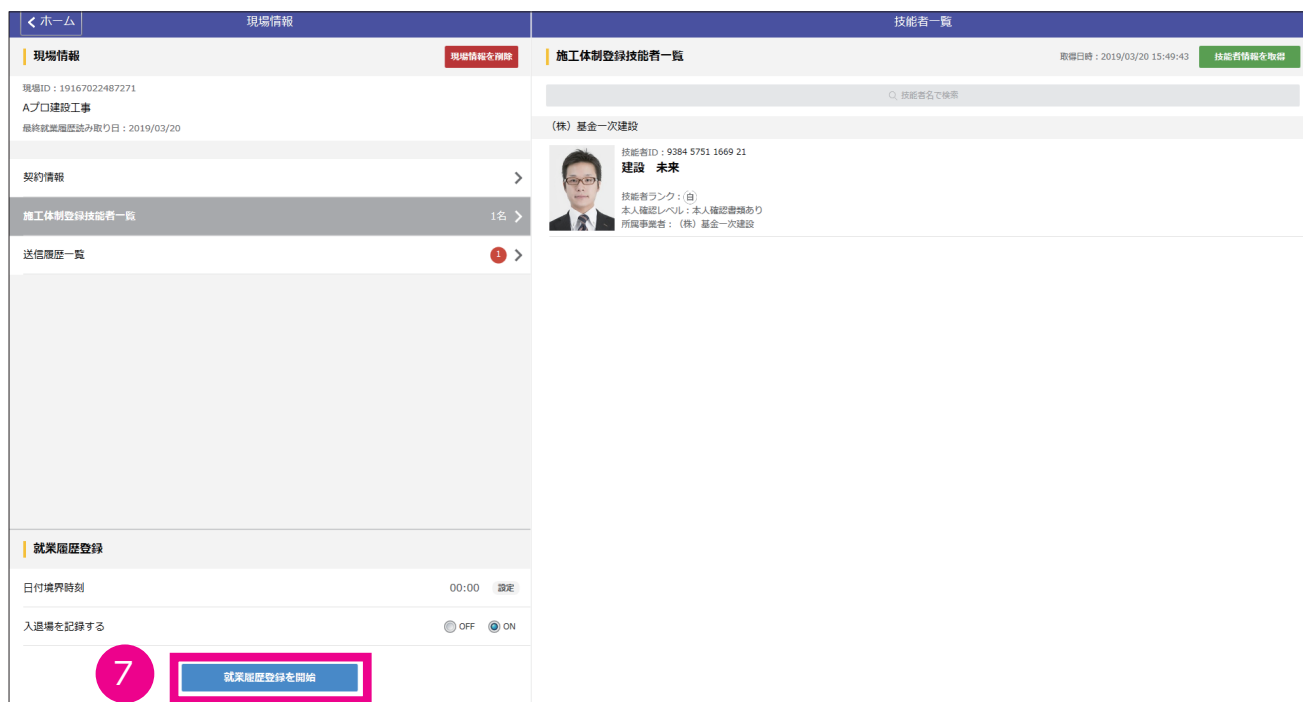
ホーム
現場情報

現場情報
現場情報を削除
現場ID：19167022487271
Aプロ建設工事
最終就業履歴読み取り日：2019/03/20

契約情報
施工体制登録技能者一覧 1名
送信履歴一覧 1

就業履歴登録
日付境界時刻 00:00 設定
入退場を記録する OFF ON
7
就業履歴登録を開始

技能者一覧

施工体制登録技能者一覧
取得日時：2019/03/20 15:49:43
技能者情報を取得
技能者名で検索
（株）基金一次建設
技能者ID：9384 5751 1669 21
建設　未来
技能者ランク：白
本人確認レベル：本人確認書類あり
所属事業者：（株）基金一次建設